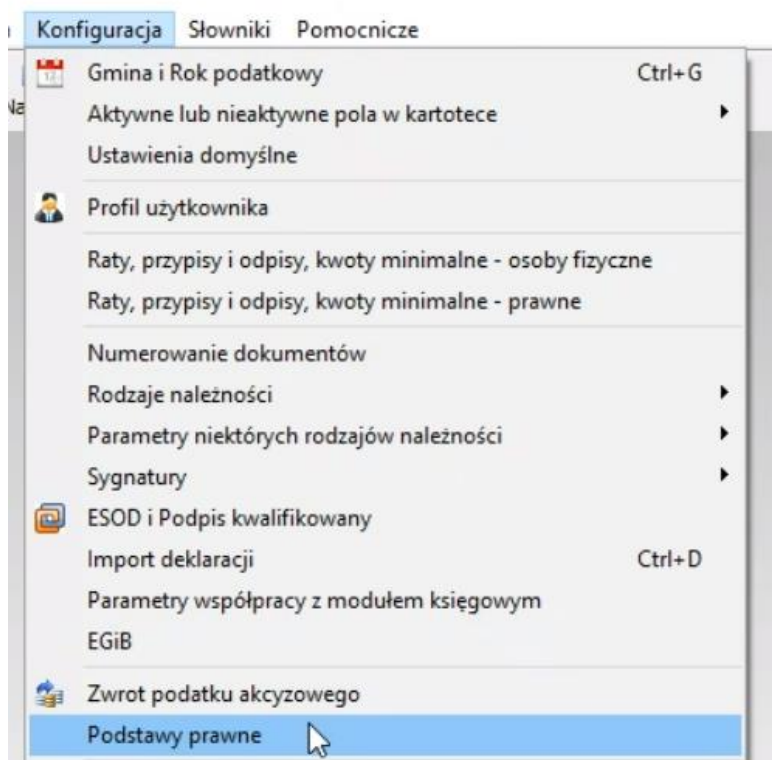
Konfiguracja Słowniki Pomocnicze

Na

Gmina i Rok podatkowy Ctrl+G
Aktywne lub nieaktywne pola w kartotece
Ustawienia domyślne
Profil użytkownika
Raty, przypisy i odpisy, kwoty minimalne - osoby fizyczne
Raty, przypisy i odpisy, kwoty minimalne - prawne
Numerowanie dokumentów
Rodzaje należności
Parametry niektórych rodzajów należności
Sygnatury
ESOD i Podpis kwalifikowany
Import deklaracji Ctrl+D
Parametry współpracy z modułem księgowym
EGiB
Zwrot podatku akcyzowego
Podstawy prawne